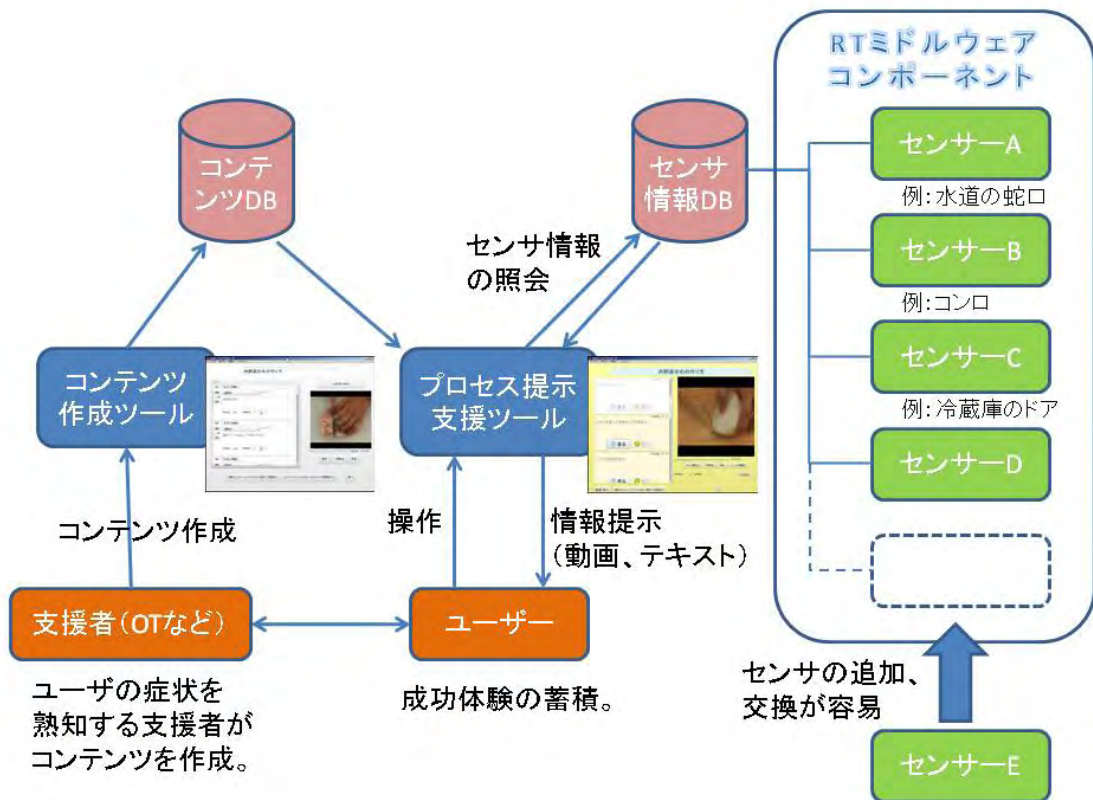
RTミドルウェアコンポーネント

コンテンツDB

センサ情報DB

センサーA

例:水道の蛇口

センサ情報の照会

センサーB

例:コンロ

コンテンツ作成ツール

プロセス提示支援ツール

センサーC

例:冷蔵庫のドア

センサーD

コンテンツ作成

操作

情報提示（動画、テキスト）

支援者（OTなど）

ユーザー

ユーザの症状を熟知する支援者がコンテンツを作成。

成功体験の蓄積。

センサの追加、交換が容易

センサーE